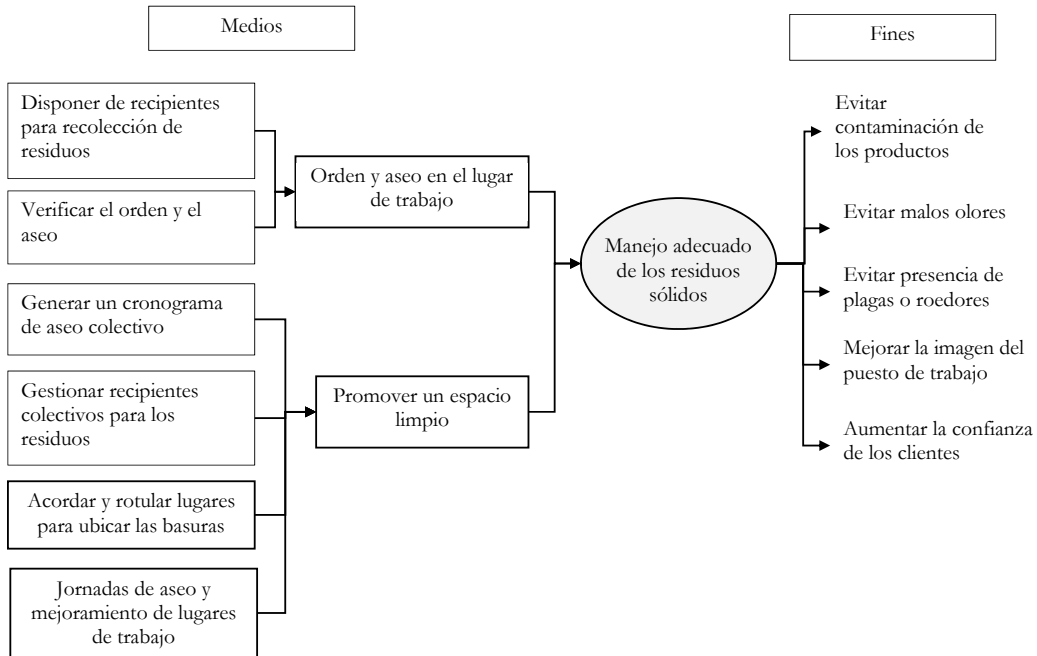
Medios

Fines

Disponer de recipientes para recolección de residuos

Verificar el orden y el aseo

Orden y aseo en el lugar de trabajo

Generar un cronograma de aseo colectivo

Gestionar recipientes colectivos para los residuos

Acordar y rotular lugares para ubicar las basuras

Jornadas de aseo y mejoramiento de lugares de trabajo

Promover un espacio limpio

Manejo adecuado de los residuos sólidos

Evitar contaminación de los productos

Evitar malos olores

Evitar presencia de plagas o roedores

Mejorar la imagen del puesto de trabajo

Aumentar la confianza de los clientes